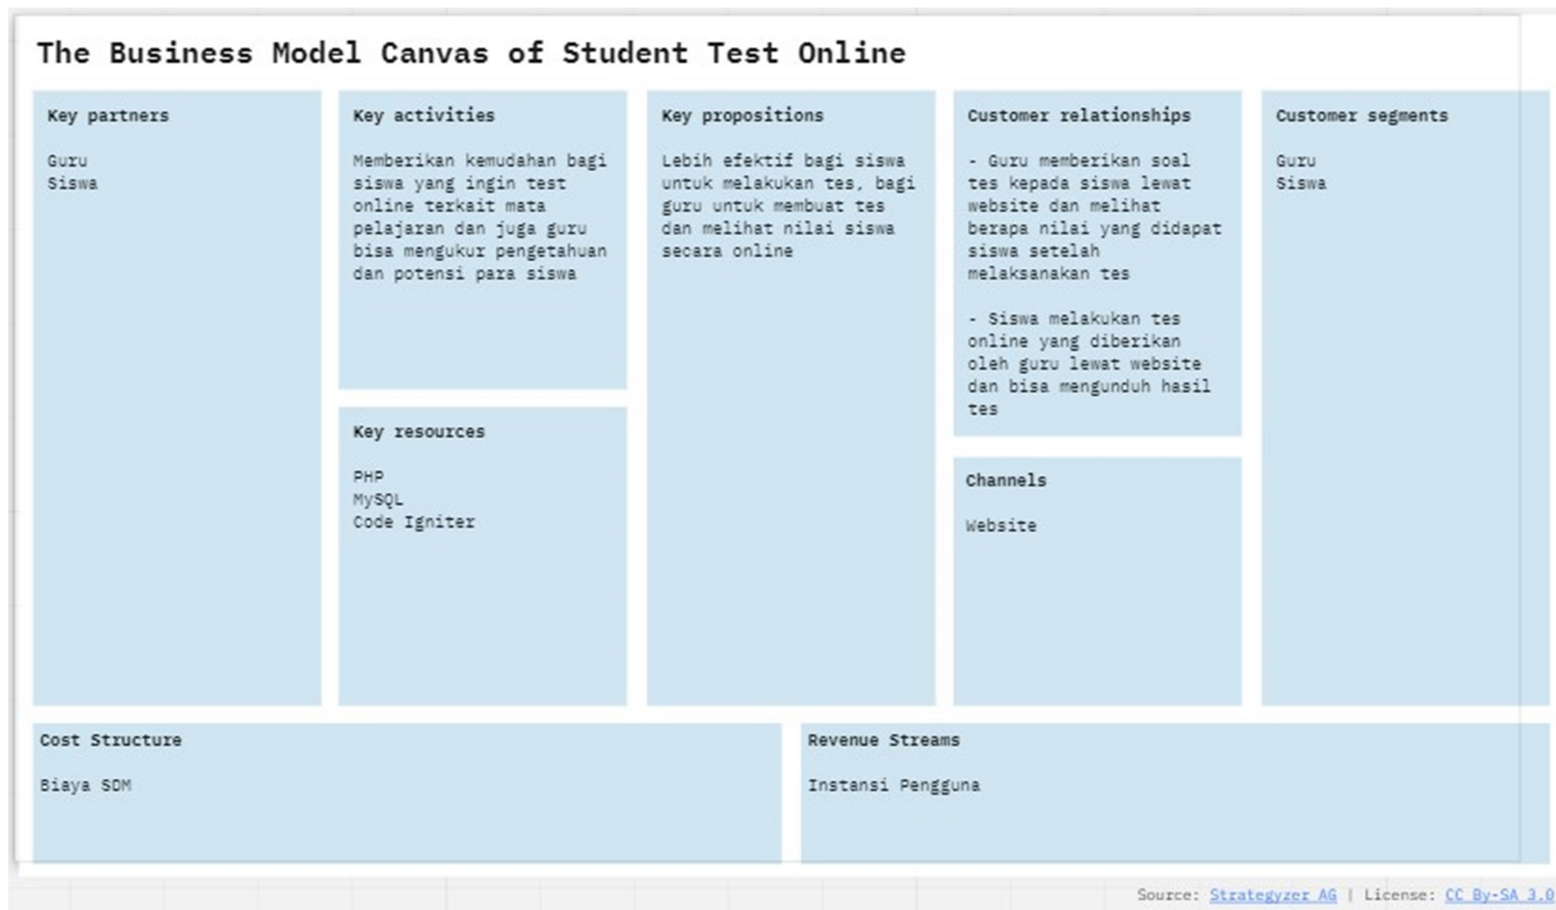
The Business Model Canvas of Student Test Online

Key partners

Guru
Siswa

Key activities

Memberikan kemudahan bagi siswa yang ingin test online terkait mata pelajaran dan juga guru bisa mengukur pengetahuan dan potensi para siswa

Key resources

PHP
MySQL
Code Igniter

Key propositions

Lebih efektif bagi siswa untuk melakukan tes, bagi guru untuk membuat tes dan melihat nilai siswa secara online

Customer relationships

- Guru memberikan soal tes kepada siswa lewat website dan melihat berapa nilai yang didapat siswa setelah melaksanakan tes

- Siswa melakukan tes online yang diberikan oleh guru lewat website dan bisa mengunduh hasil tes

Channels

Website

Customer segments

Guru
Siswa

Cost Structure

Biaya SDM

Revenue Streams

Instansi Pengguna

Source: Strategyzer AG | License: CC By-SA 3.0